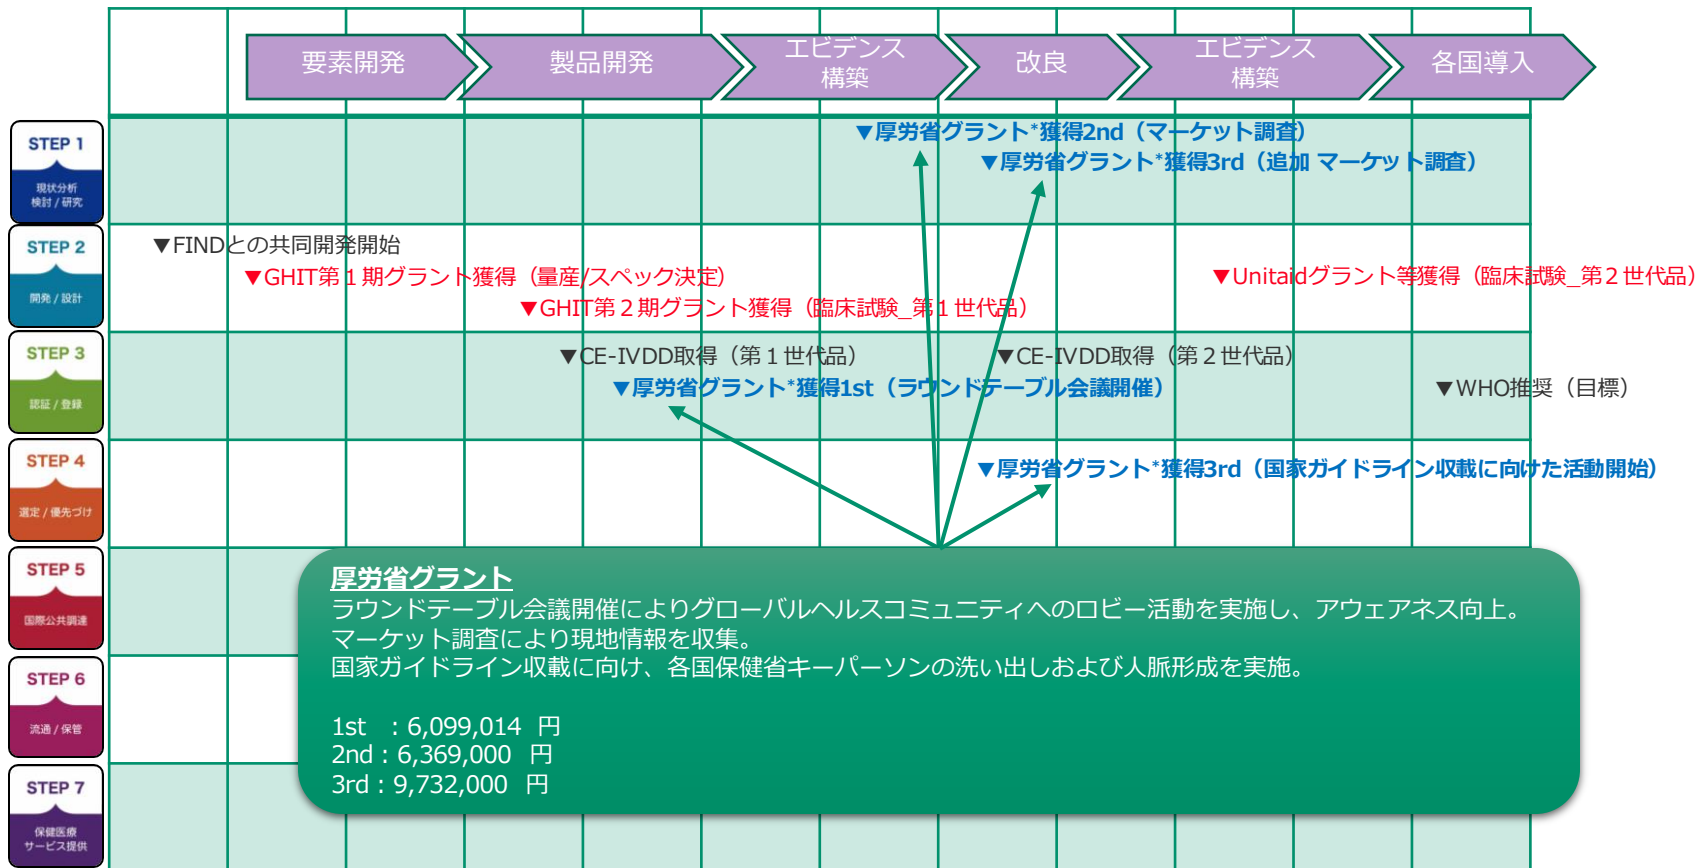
要素開発
製品開発
エビデンス構築
改良
エビデンス構築
各国導入

STEP 1
現状分析
検討 / 研究

STEP 2
開発 / 設計

STEP 3
認証 / 登録

STEP 4
選定 / 優先づけ

STEP 5
国際公共調達

STEP 6
流通 / 保管

STEP 7
保健医療
サービス提供

▼厚労省グラント*獲得2nd（マーケット調査）
▼厚労省グラント*獲得3rd（追加 マーケット調査）
▼FINDとの共同開発開始
▼GHIT第１期グラント獲得（量産/スペック決定）
▼GHIT第２期グラント獲得（臨床試験_第１世代品）
▼Unitaidグラント等獲得（臨床試験_第２世代品）
▼CE-IVDD取得（第１世代品）
▼CE-IVDD取得（第２世代品）
▼厚労省グラント*獲得1st（ラウンドテーブル会議開催）
▼WHO推奨（目標）
▼厚労省グラント*獲得3rd（国家ガイドライン収載に向けた活動開始）

厚労省グラント
ラウンドテーブル会議開催によりグローバルヘルスコミュニティへのロビー活動を実施し、アウェアネス向上。
マーケット調査により現地情報を収集。
国家ガイドライン収載に向け、各国保健省キーパーソンの洗い出しおよび人脈形成を実施。

1st ：6,099,014 円
2nd：6,369,000 円
3rd：9,732,000 円